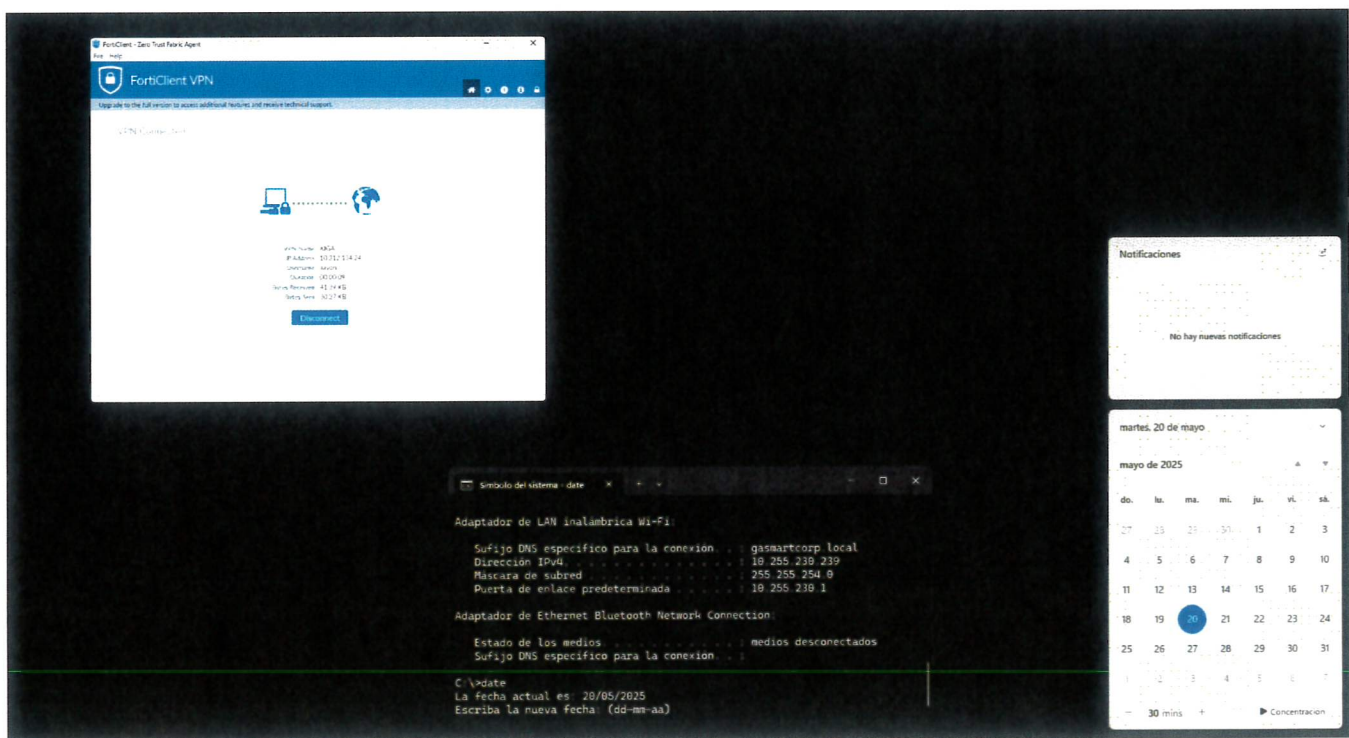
FortiClient - Zero Trust Fabric Agent

File Help

FortiClient VPN

Upgrade to the full version to access additional features and receive technical support.

VPN Connected

VPN Name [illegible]
IP Address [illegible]
Username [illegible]
Duration 00:00:09
Bytes Received 41.74 KB
Bytes Sent 30.27 KB

Disconnect

Notificaciones

No hay nuevas notificaciones

martes, 20 de mayo

mayo de 2025

| do. | lu. | ma. | mi. | ju. | vi. | sá. |
|---|---|---|---|---|---|---|
| 27 | 28 | 29 | 30 | 1 | 2 | 3 |
| 4 | 5 | 6 | 7 | 8 | 9 | 10 |
| 11 | 12 | 13 | 14 | 15 | 16 | 17 |
| 18 | 19 | 20 | 21 | 22 | 23 | 24 |
| 25 | 26 | 27 | 28 | 29 | 30 | 31 |
| 1 | 2 | 3 | 4 | 5 | 6 | 7 |

30 mins

Concentración

Símbolo del sistema - date

Adaptador de LAN inalámbrica Wi-Fi:

Sufijo DNS específico para la conexión. . : gasmartcorp.local
Dirección IPv4. . . . . . . . . . . . . . : 10.255.230.239
Máscara de subred . . . . . . . . . . . . : 255.255.254.0
Puerta de enlace predeterminada . . . . . : 10.255.230.1

Adaptador de Ethernet Bluetooth Network Connection:

Estado de los medios. . . . . . . . . . . : medios desconectados
Sufijo DNS específico para la conexión. . :

C:\>date
La fecha actual es: 20/05/2025
Escriba la nueva fecha: (dd-mm-aa)